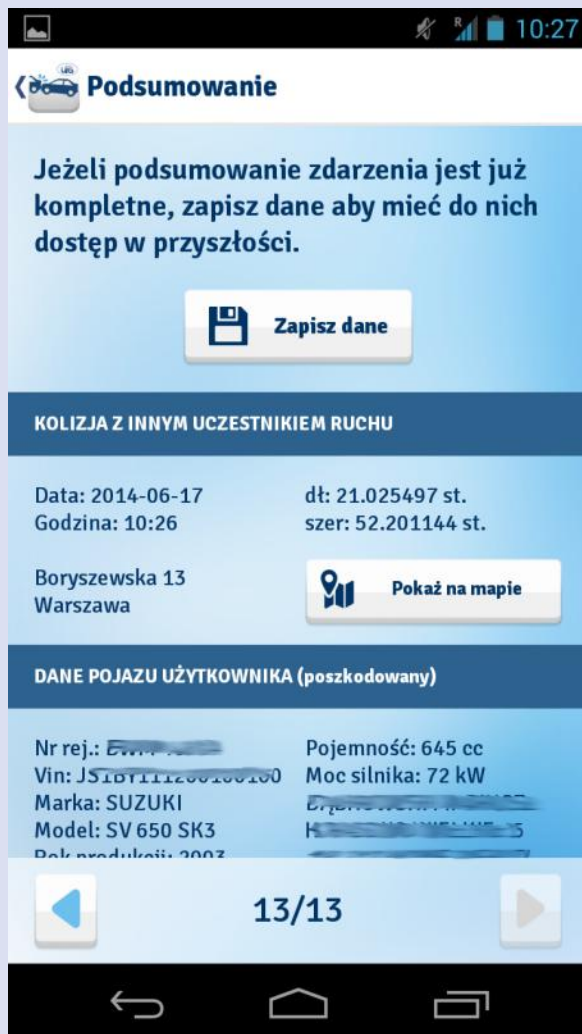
10:27

Podsumowanie

Jeżeli podsumowanie zdarzenia jest już kompletne, zapisz dane aby mieć do nich dostęp w przyszłości.

Zapisz dane

KOLIZJA Z INNYM UCZESTNIKIEM RUCHU

Data: 2014-06-17
Godzina: 10:26

dł: 21.025497 st.
szer: 52.201144 st.

Boryszewska 13
Warszawa

Pokaż na mapie

DANE POJAZDU UŻYTKOWNIKA (poszkodowany)

Nr rej.: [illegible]
Vin: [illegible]
Marka: SUZUKI
Model: SV 650 SK3
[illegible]

Pojemność: 645 cc
Moc silnika: 72 kW
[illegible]
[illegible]
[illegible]

13/13